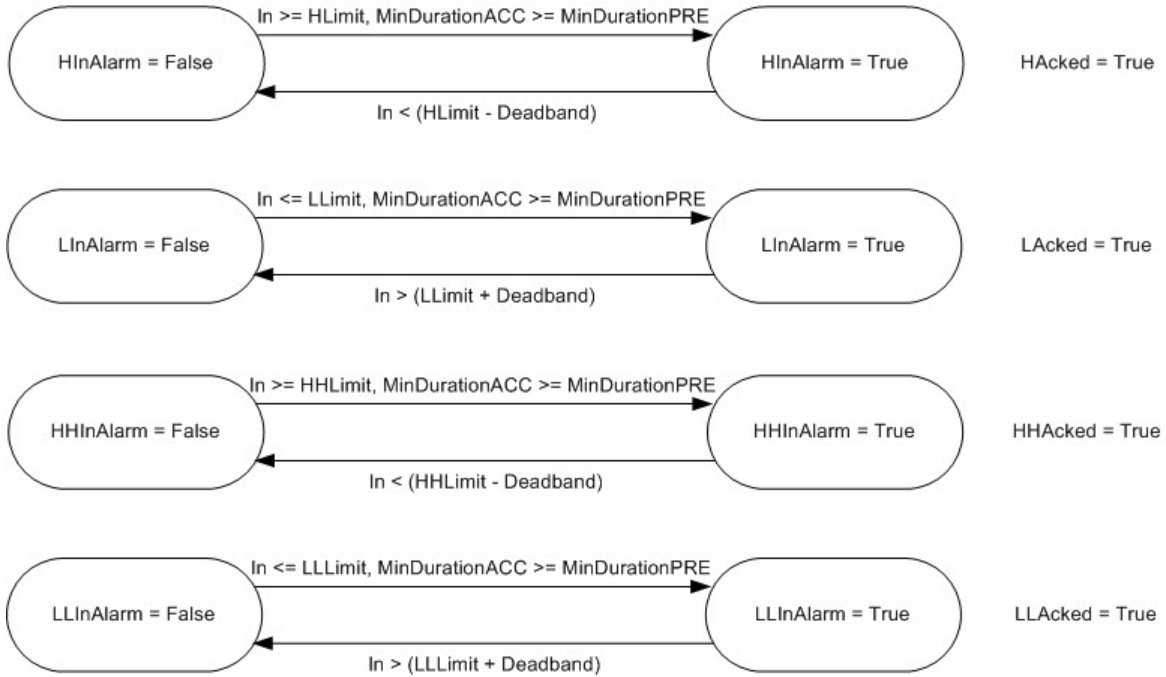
In >= HLimit, MinDurationACC >= MinDurationPRE

HInAlarm = False

HInAlarm = True

HAcked = True

In < (HLimit - Deadband)

In <= LLimit, MinDurationACC >= MinDurationPRE

LInAlarm = False

LInAlarm = True

LAcked = True

In > (LLimit + Deadband)

In >= HHLimit, MinDurationACC >= MinDurationPRE

HHInAlarm = False

HHInAlarm = True

HHAcked = True

In < (HHLimit - Deadband)

In <= LLLimit, MinDurationACC >= MinDurationPRE

LLInAlarm = False

LLInAlarm = True

LLAcked = True

In > (LLLimit + Deadband)